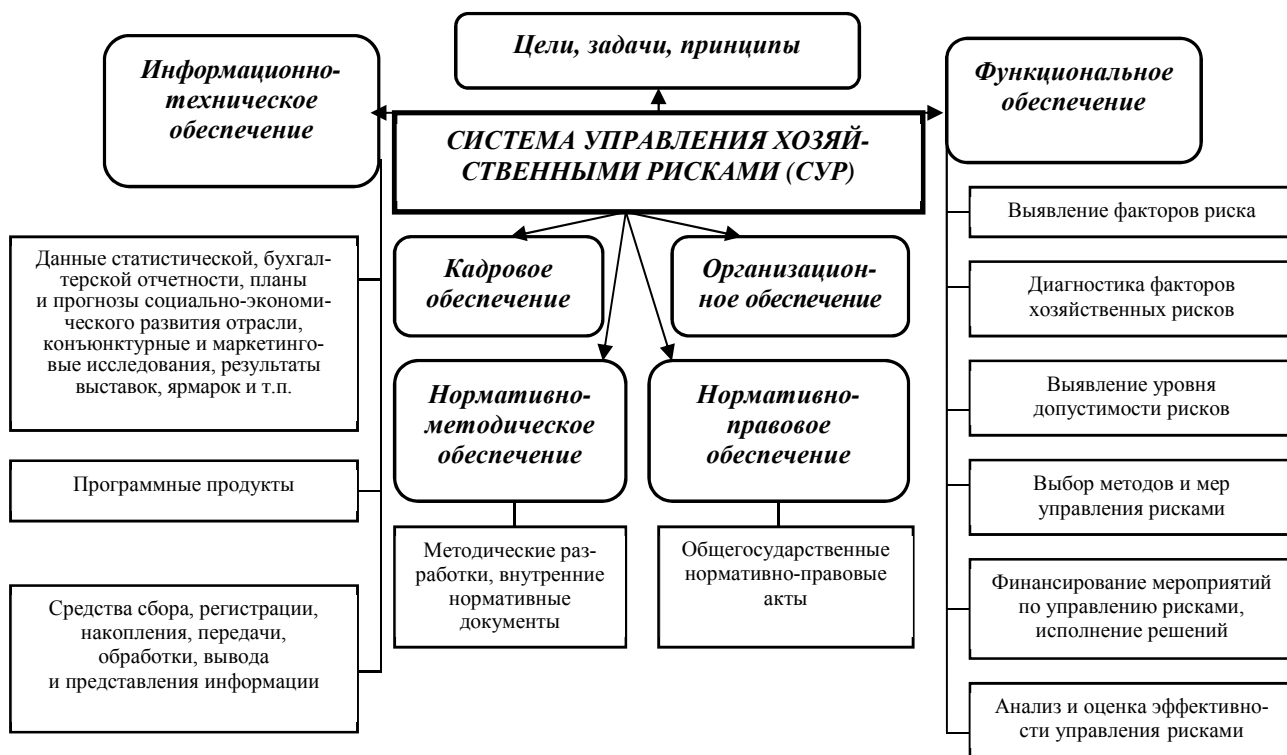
Цели, задачи, принципы

Информационно-техническое обеспечение

СИСТЕМА УПРАВЛЕНИЯ ХОЗЯЙСТВЕННЫМИ РИСКАМИ (СУР)

Функциональное обеспечение

Данные статистической, бухгалтерской отчетности, планы и прогнозы социально-экономического развития отрасли, конъюнктурные и маркетинговые исследования, результаты выставок, ярмарок и т.п.

Программные продукты

Средства сбора, регистрации, накопления, передачи, обработки, вывода и представления информации

Кадровое обеспечение

Организационное обеспечение

Нормативно-методическое обеспечение

Нормативно-правовое обеспечение

Методические разработки, внутренние нормативные документы

Общегосударственные нормативно-правовые акты

Выявление факторов риска

Диагностика факторов хозяйственных рисков

Выявление уровня допустимости рисков

Выбор методов и мер управления рисками

Финансирование мероприятий по управлению рисками, исполнение решений

Анализ и оценка эффективности управления рисками